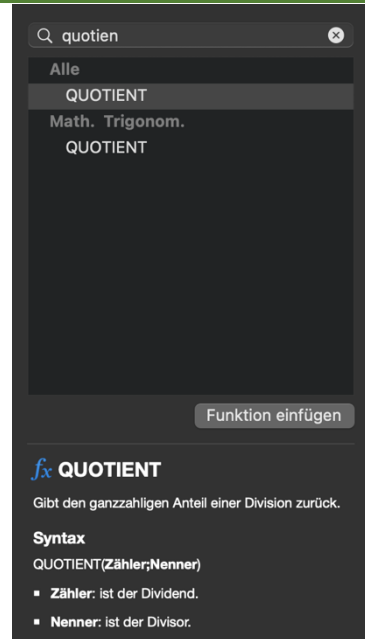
quotien

Alle

QUOTIENT

Math. Trigonom.

QUOTIENT

Funktion einfügen

$fx$ QUOTIENT

Gibt den ganzzahligen Anteil einer Division zurück.

Syntax

QUOTIENT(Zähler;Nenner)

- Zähler: ist der Dividend.
- Nenner: ist der Divisor.